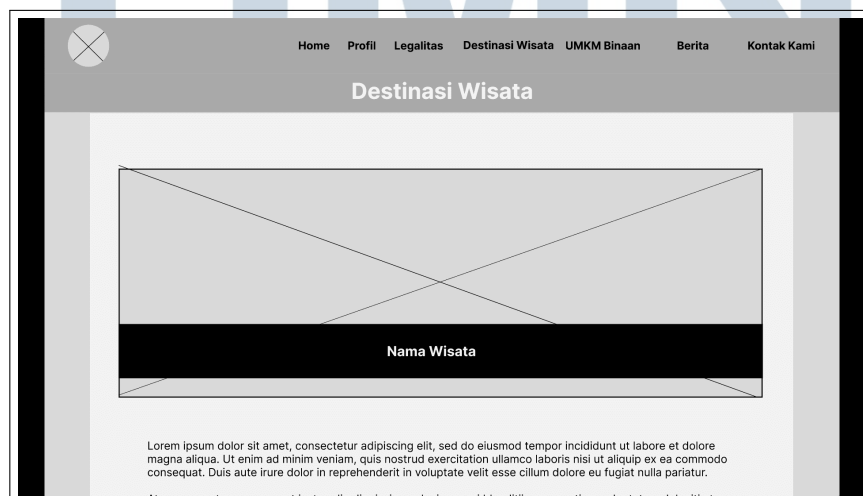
Home Profil Legalitas Destinasi Wisata UMKM Binaan Berita Kontak Kami

Destinasi Wisata

Nama Wisata

Lorem ipsum dolor sit amet, consectetur adipiscing elit, sed do eiusmod tempor incididunt ut labore et dolore magna aliqua. Ut enim ad minim veniam, quis nostrud exercitation ullamco laboris nisi ut aliquip ex ea commodo consequat. Duis aute irure dolor in reprehenderit in voluptate velit esse cillum dolore eu fugiat nulla pariatur.

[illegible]